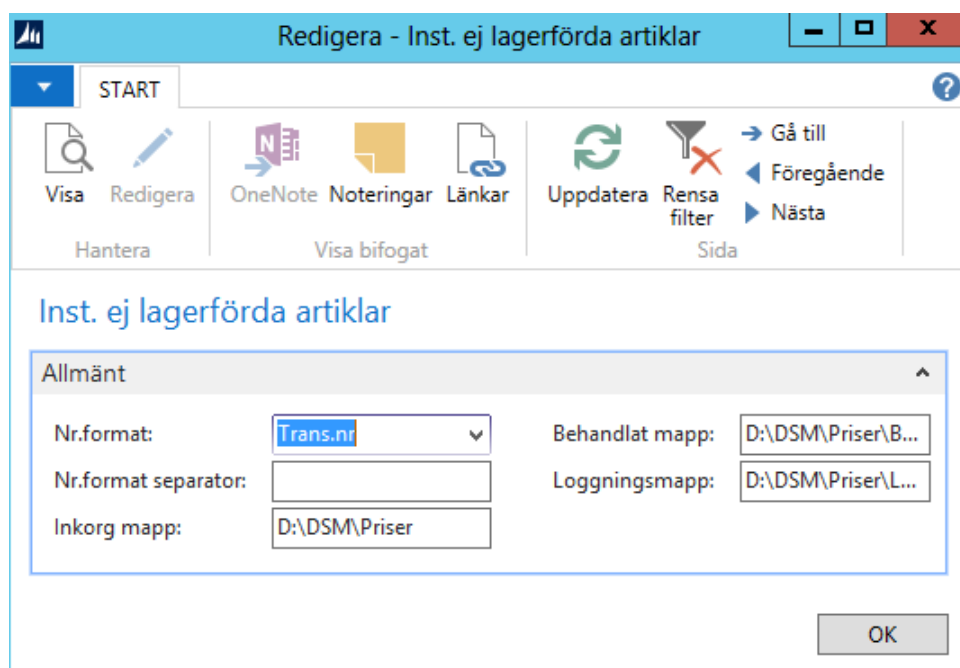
Redigera - Inst. ej lagerförda artiklar

START

Visa
Redigera
Hantera

OneNote
Noteringar
Länkar
Visa bifogat

Uppdatera
Rensa filter
Gå till
Föregående
Nästa
Sida

Inst. ej lagerförda artiklar

Allmänt

Nr.format: Trans.nr
Nr.format separator:
Inkorg mapp: D:\DSM\Priser
Behandlat mapp: D:\DSM\Priser\B...
Loggningsmapp: D:\DSM\Priser\L...

OK